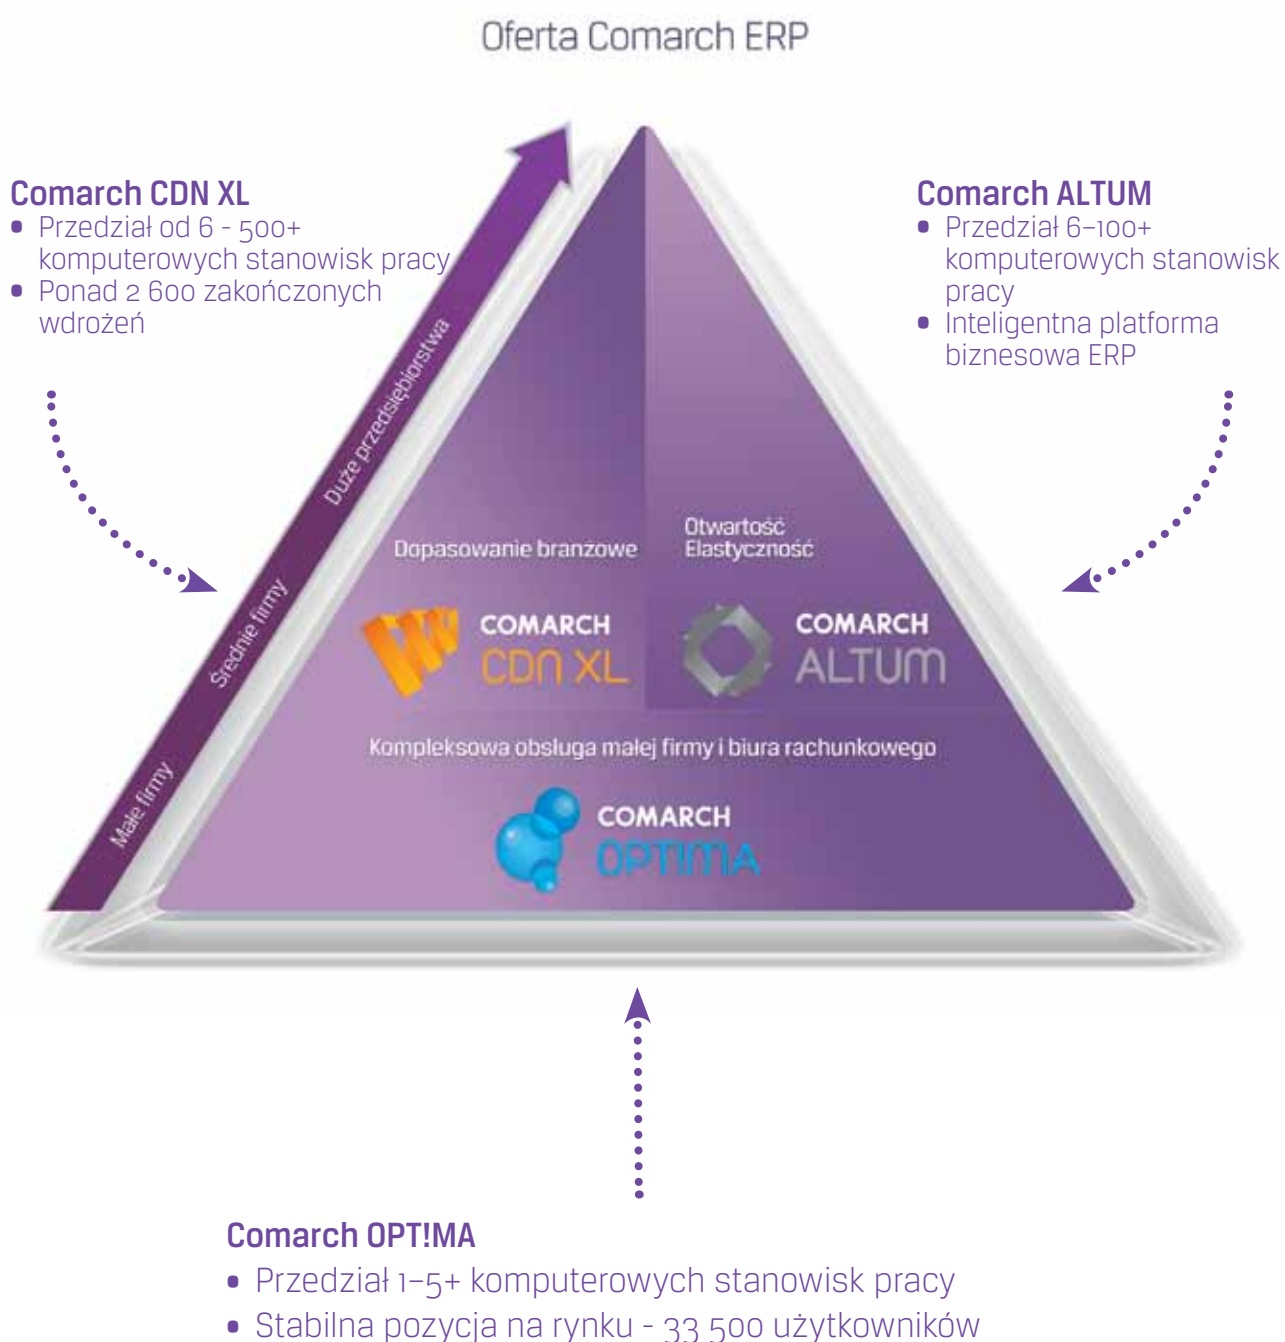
Oferta Comarch ERP

Comarch CDN XL
• Przedział od 6 - 500+ komputerowych stanowisk pracy
• Ponad 2 600 zakończonych wdrożeń

Comarch ALTUM
• Przedział 6–100+ komputerowych stanowisk pracy
• Inteligentna platforma biznesowa ERP

Duże przedsiębiorstwa
Średnie firmy
Małe firmy

Dopasowanie branżowe

Otwartość
Elastyczność

COMARCH
CDN XL

COMARCH
ALTUM

Kompleksowa obsługa małej firmy i biura rachunkowego

COMARCH
OPTIMA

Comarch OPT!MA
• Przedział 1–5+ komputerowych stanowisk pracy
• Stabilna pozycja na rynku - 33 500 użytkowników